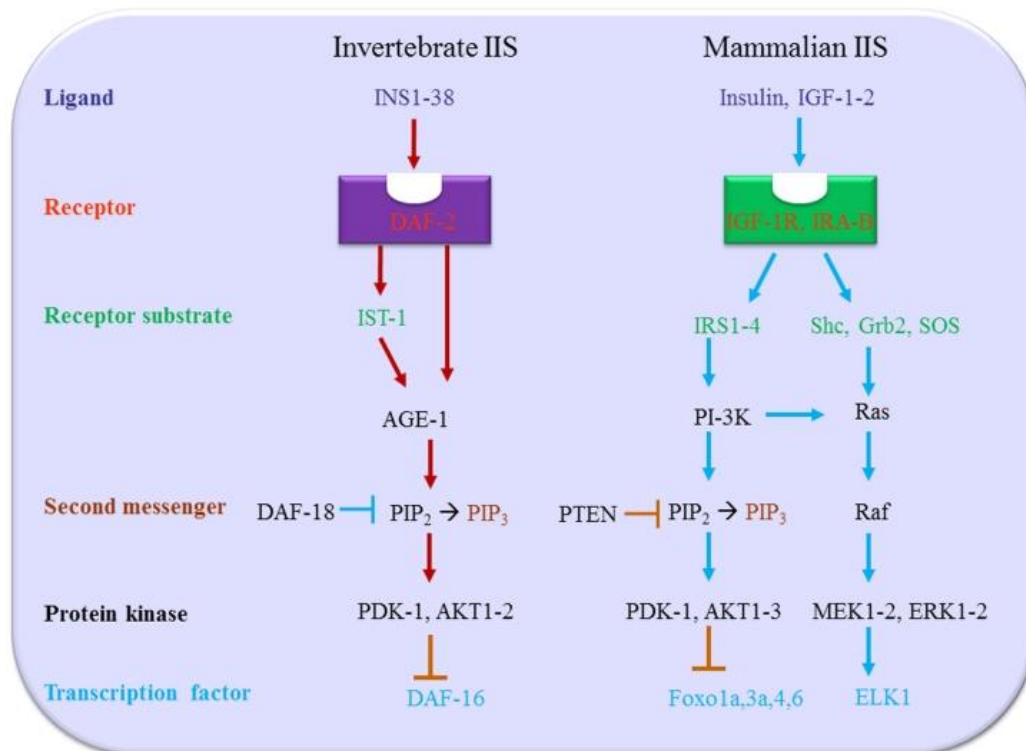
Invertebrate IIS

Mammalian IIS

Ligand

INS1-38

Insulin, IGF-1-2

Receptor

DAF-2

IGF-1R, IRA-B

Receptor substrate

IST-1

IRS1-4

Shc, Grb2, SOS

AGE-1

PI-3K

Ras

Second messenger

DAF-18

$PIP_2 \rightarrow PIP_3$

PTEN

$PIP_2 \rightarrow PIP_3$

Raf

Protein kinase

PDK-1, AKT1-2

PDK-1, AKT1-3

MEK1-2, ERK1-2

Transcription factor

DAF-16

Foxo1a,3a,4,6

ELK1